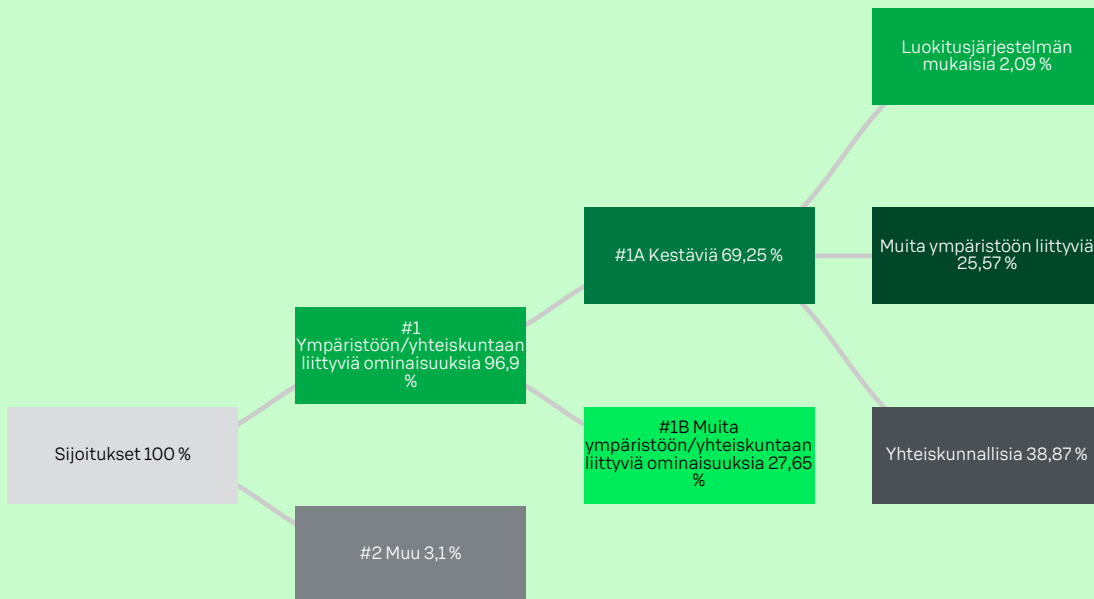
Luokitusjärjestelmän mukaisia 2,09 %

#1A Kestäviä 69,25 %

Muita ympäristöön liittyviä 25,57 %

#1 Ympäristöön/yhteiskuntaan liittyviä ominaisuuksia 96,9 %

Sijoitukset 100 %

#1B Muita ympäristöön/yhteiskuntaan liittyviä ominaisuuksia 27,65 %

Yhteiskunnallisia 38,87 %

#2 Muu 3,1 %